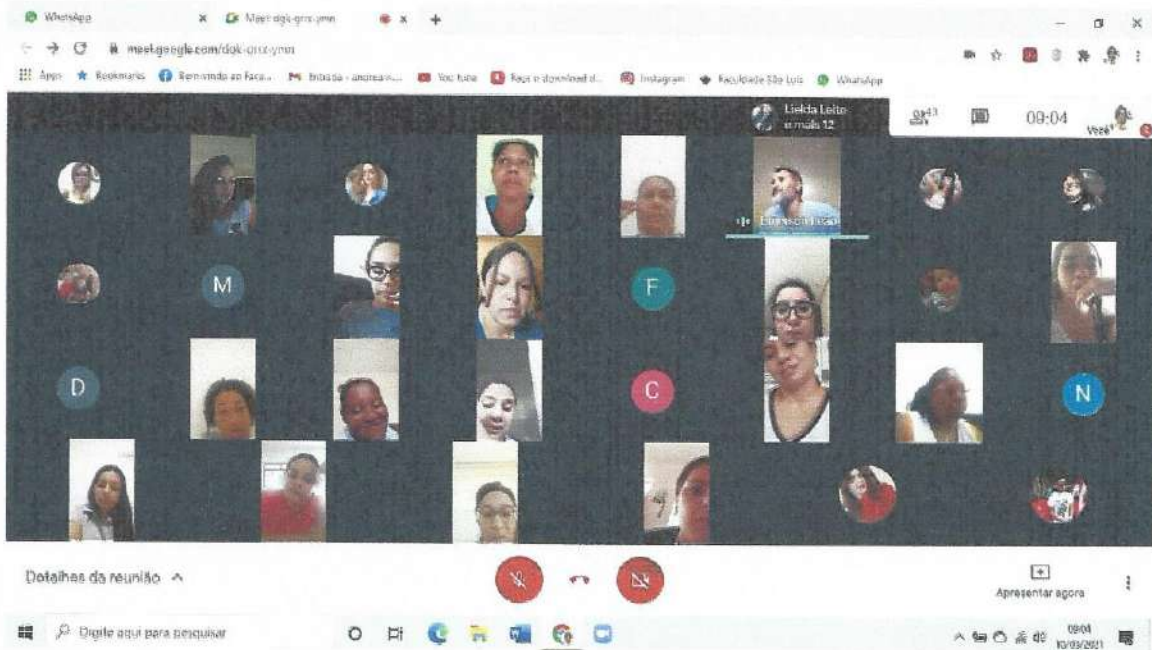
WhatsApp × Meet dgk-qrrx-ymn × +

meet.google.com/dgk-qrrx-ymn

Apps Bookmarks Bem-vindo ao Face... Entrada - andrea... YouTube Baixe o download d... Instagram Faculdade São Luís WhatsApp

Lielda Leite e mais 12

43

09:04

Você

M

F

D

C

N

Detalhes da reunião ^

Apresentar agora

Digite aqui para pesquisar

09:04 10/03/2021